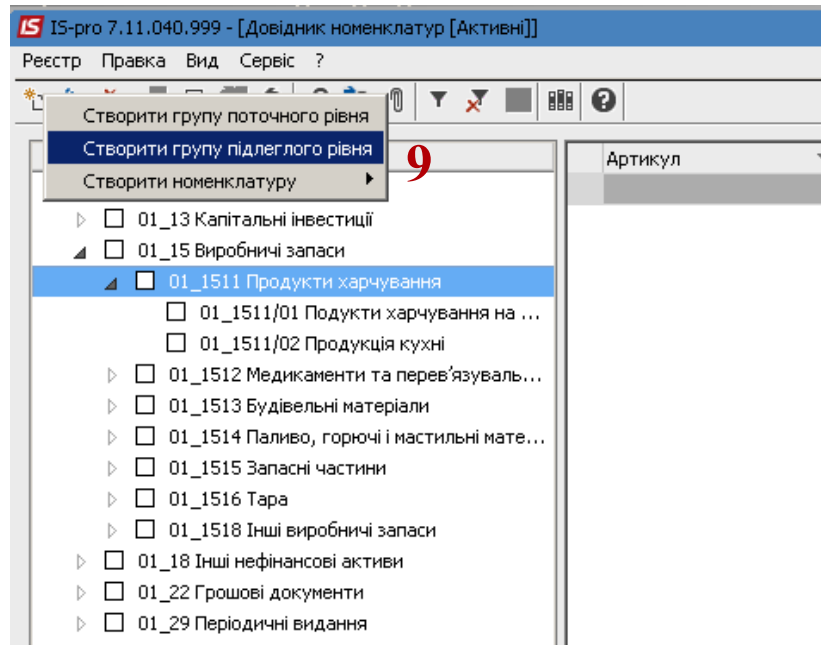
IS IS-pro 7.11.040.999 - [Довідник номенклатур [Активні]]

Реєстр Правка Вид Сервіс ?

Створити групу поточного рівня
Створити групу підлеглого рівня
Створити номенклатуру

9

Артикул

01_13 Капітальні інвестиції
01_15 Виробничі запаси
01_1511 Продукти харчування
01_1511/01 Подукти харчування на ...
01_1511/02 Продукція кухні
01_1512 Медикаменти та перев'язуваль...
01_1513 Будівельні матеріали
01_1514 Паливо, горючі і мастильні мате...
01_1515 Запасні частини
01_1516 Тара
01_1518 Інші виробничі запаси
01_18 Інші нефінансові активи
01_22 Грошові документи
01_29 Періодичні видання